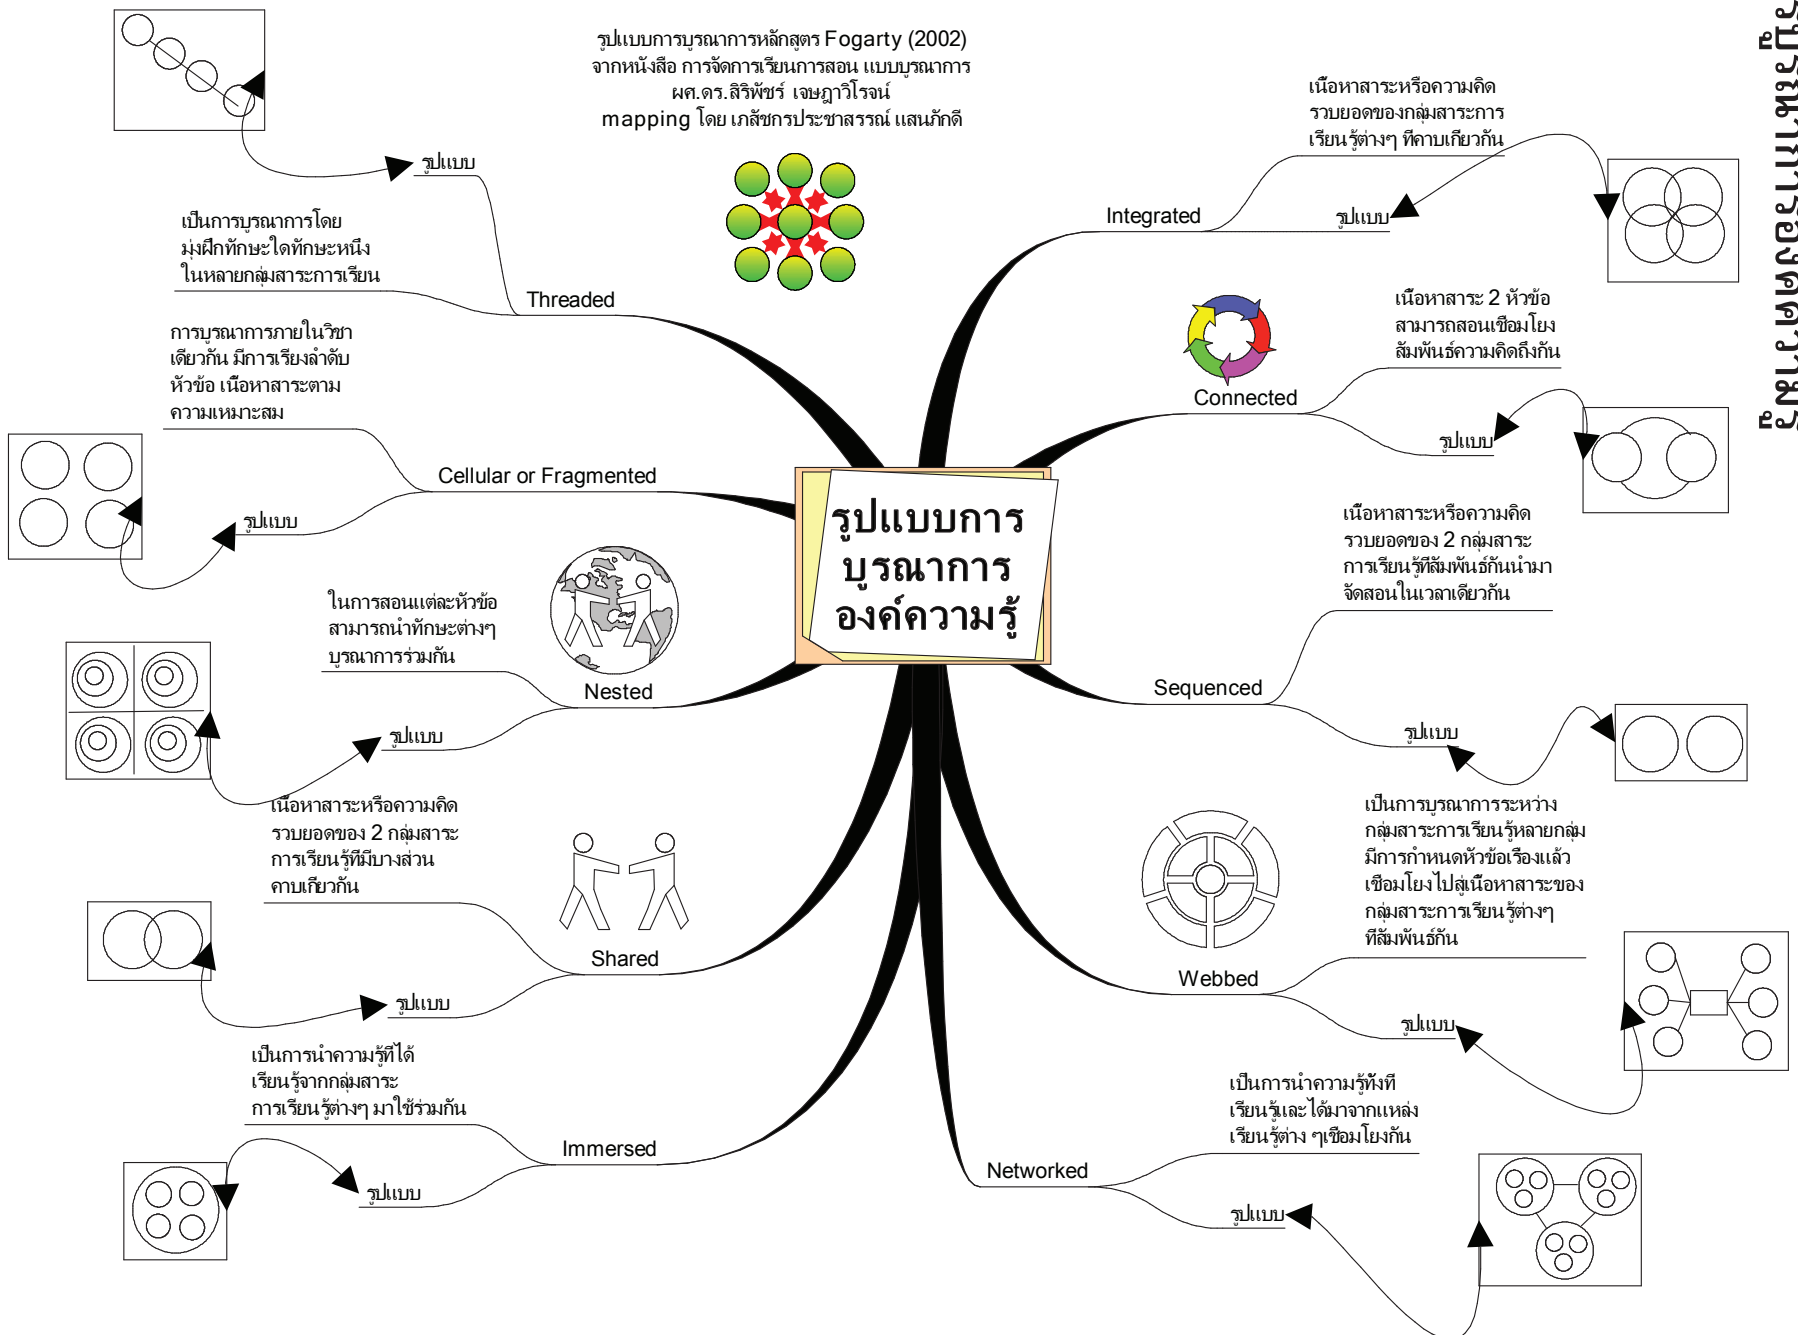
รูปแบบการบูรณาการหลักสูตร Fogarty (2002)
จากหนังสือ การจัดการเรียนการสอน แบบบูรณาการ
ผศ.ดร.สิริพัชร์ เจษฎาวิโรจน์
mapping โดย เภสัชกรประชาสรรณ์ แสนภักดี

รูปแบบการบูรณาการองค์ความรู้

รูปแบบ

เป็นการบูรณาการโดยมุ่งฝึกทักษะใดทักษะหนึ่งในหลายกลุ่มสาระการเรียน

Threaded

การบูรณาการภายในวิชาเดียวกัน มีการเรียงลำดับหัวข้อ เนื้อหาสาระตามความเหมาะสม

Cellular or Fragmented

รูปแบบ

ในการสอนแต่ละหัวข้อ สามารถนำทักษะต่างๆ บูรณาการร่วมกัน

Nested

รูปแบบ

เนื้อหาสาระหรือความคิดรวบยอดของ 2 กลุ่มสาระการเรียนรู้ที่มีบางส่วนคาบเกี่ยวกัน

Shared

รูปแบบ

เป็นการนำความรู้ที่ได้เรียนรู้จากกลุ่มสาระการเรียนรู้ต่างๆ มาใช้ร่วมกัน

Immersed

รูปแบบ

เนื้อหาสาระหรือความคิดรวบยอดของกลุ่มสาระการเรียนรู้ต่างๆ ที่คาบเกี่ยวกัน

Integrated

รูปแบบ

เนื้อหาสาระ 2 หัวข้อ สามารถสอนเชื่อมโยงสัมพันธ์ความคิดถึงกัน

Connected

รูปแบบ

เนื้อหาสาระหรือความคิดรวบยอดของ 2 กลุ่มสาระการเรียนรู้ที่สัมพันธ์กันนำมาจัดสอนในเวลาเดียวกัน

Sequenced

รูปแบบ

เป็นการบูรณาการระหว่างกลุ่มสาระการเรียนรู้หลายกลุ่ม มีการกำหนดหัวข้อเรื่องแล้วเชื่อมโยงไปสู่เนื้อหาสาระของกลุ่มสาระการเรียนรู้ต่างๆ ที่สัมพันธ์กัน

Webbed

รูปแบบ

เป็นการนำความรู้ทั้งที่เรียนรู้และได้มาจากแหล่งเรียนรู้ต่าง ๆเชื่อมโยงกัน

Networked

รูปแบบ

รูปแบบการบูรณาการองค์ความรู้